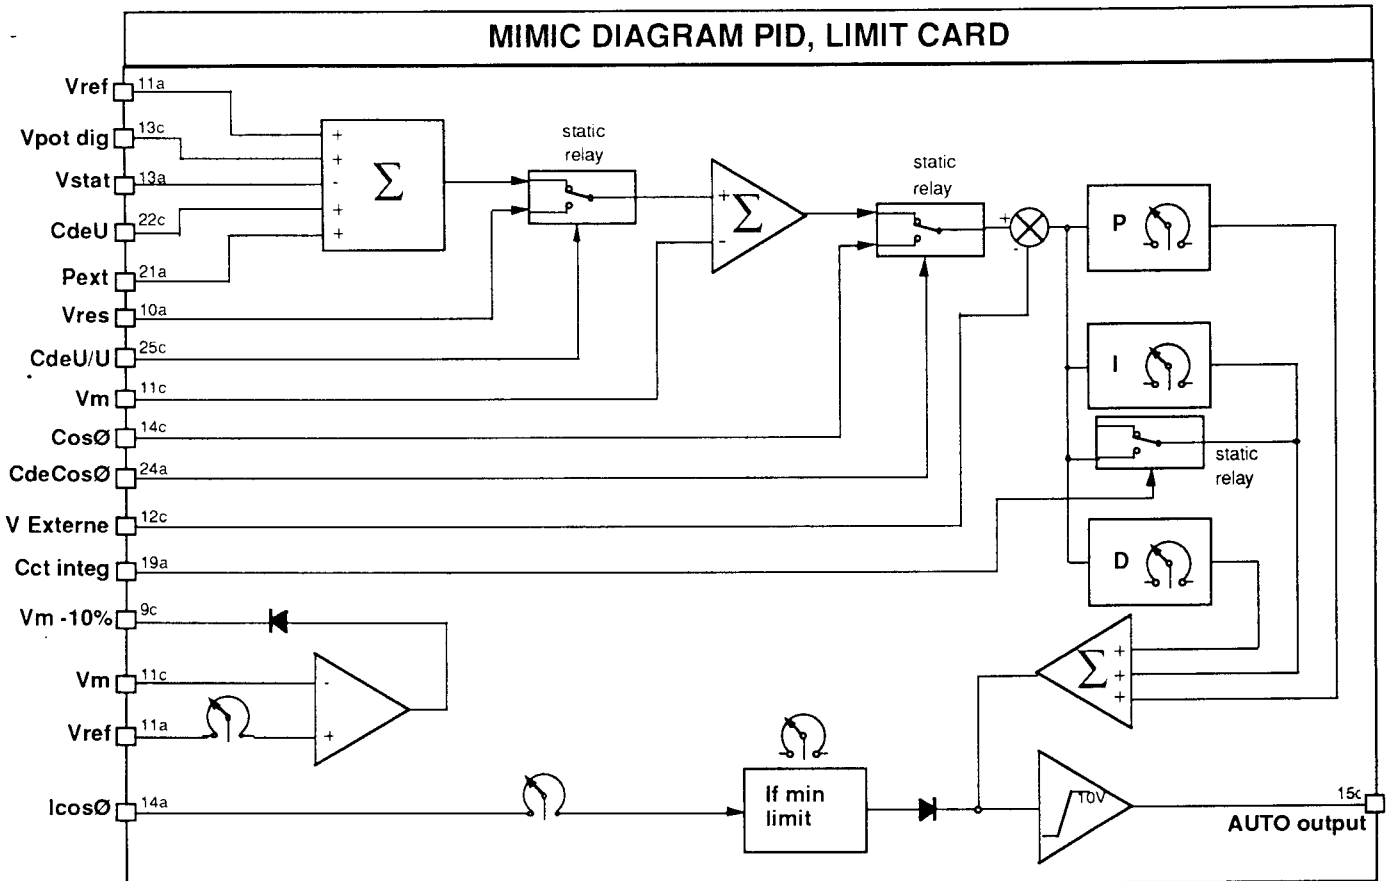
MIMIC DIAGRAM PID, LIMIT CARD

Vref 11a
Vpot dig 13c
Vstat 13a
CdeU 22c
Pext 21a
Vres 10a
CdeU/U 25c
Vm 11c
CosØ 14c
CdeCosØ 24a
V Externe 12c
Cct integ 19a
Vm -10% 9c
Vm 11c
Vref 11a
IcosØ 14a

+
+
-
+
+
$\Sigma$

static relay

+
-
$\Sigma$

static relay

+
-

P

I

static relay

D

$\Sigma$
+
+
+

-
+

If min limit

10V

15c
AUTO output